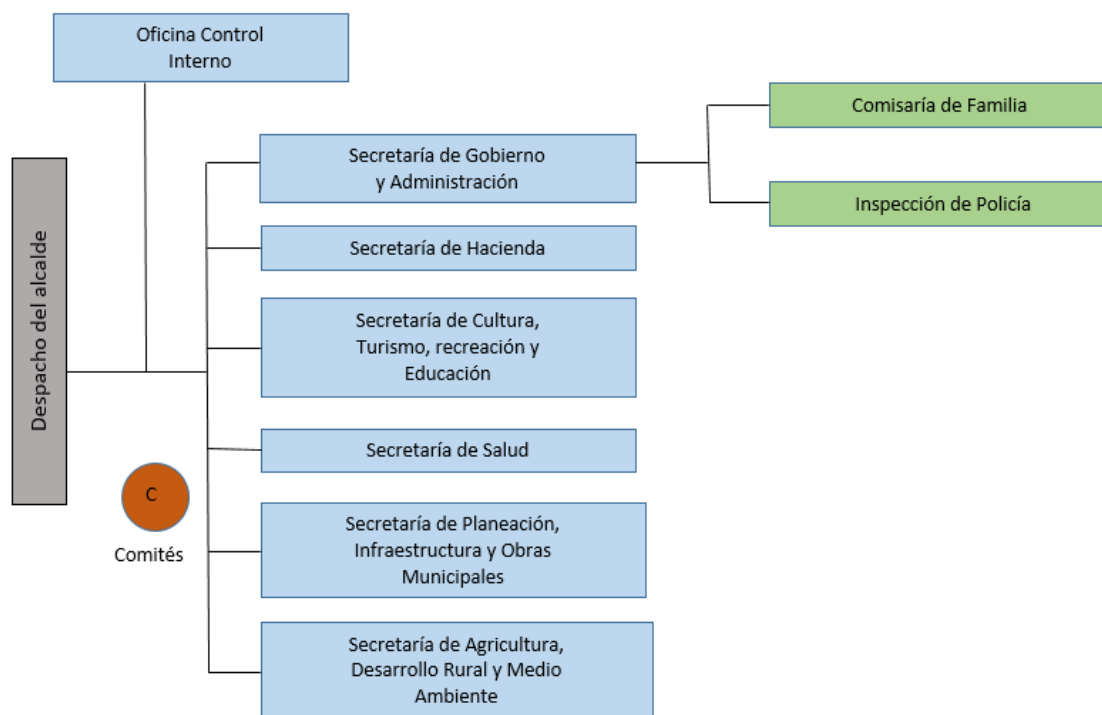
Oficina Control Interno

Despacho del alcalde

Secretaría de Gobierno y Administración

Comisaría de Familia

Inspección de Policía

Secretaría de Hacienda

Secretaría de Cultura, Turismo, recreación y Educación

Secretaría de Salud

C

Comités

Secretaría de Planeación, Infraestructura y Obras Municipales

Secretaría de Agricultura, Desarrollo Rural y Medio Ambiente